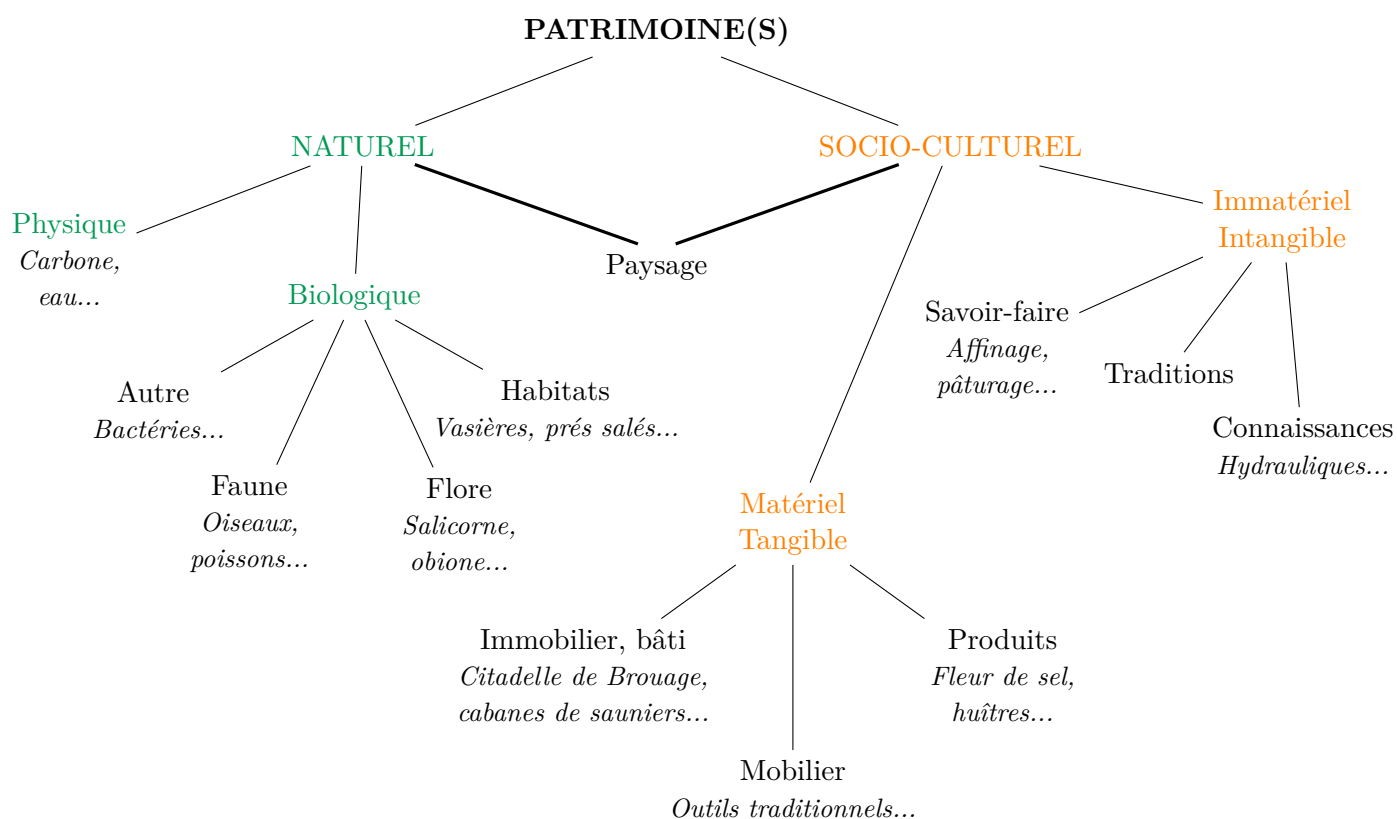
PATRIMOINE(S)

NATUREL

SOCIO-CULTUREL

Physique
Carbone, eau...

Biologique

Paysage

Immatériel
Intangible

Savoir-faire
Affinage, pâturage...

Traditions

Connaissances
Hydrauliques...

Autre
Bactéries...

Habitats
Vasières, prés salés...

Faune
Oiseaux, poissons...

Flore
Salicorne, obione...

Matériel
Tangible

Immobilier, bâti
Citadelle de Brouage, cabanes de sauniers...

Produits
Fleur de sel, huîtres...

Mobilier
Outils traditionnels...